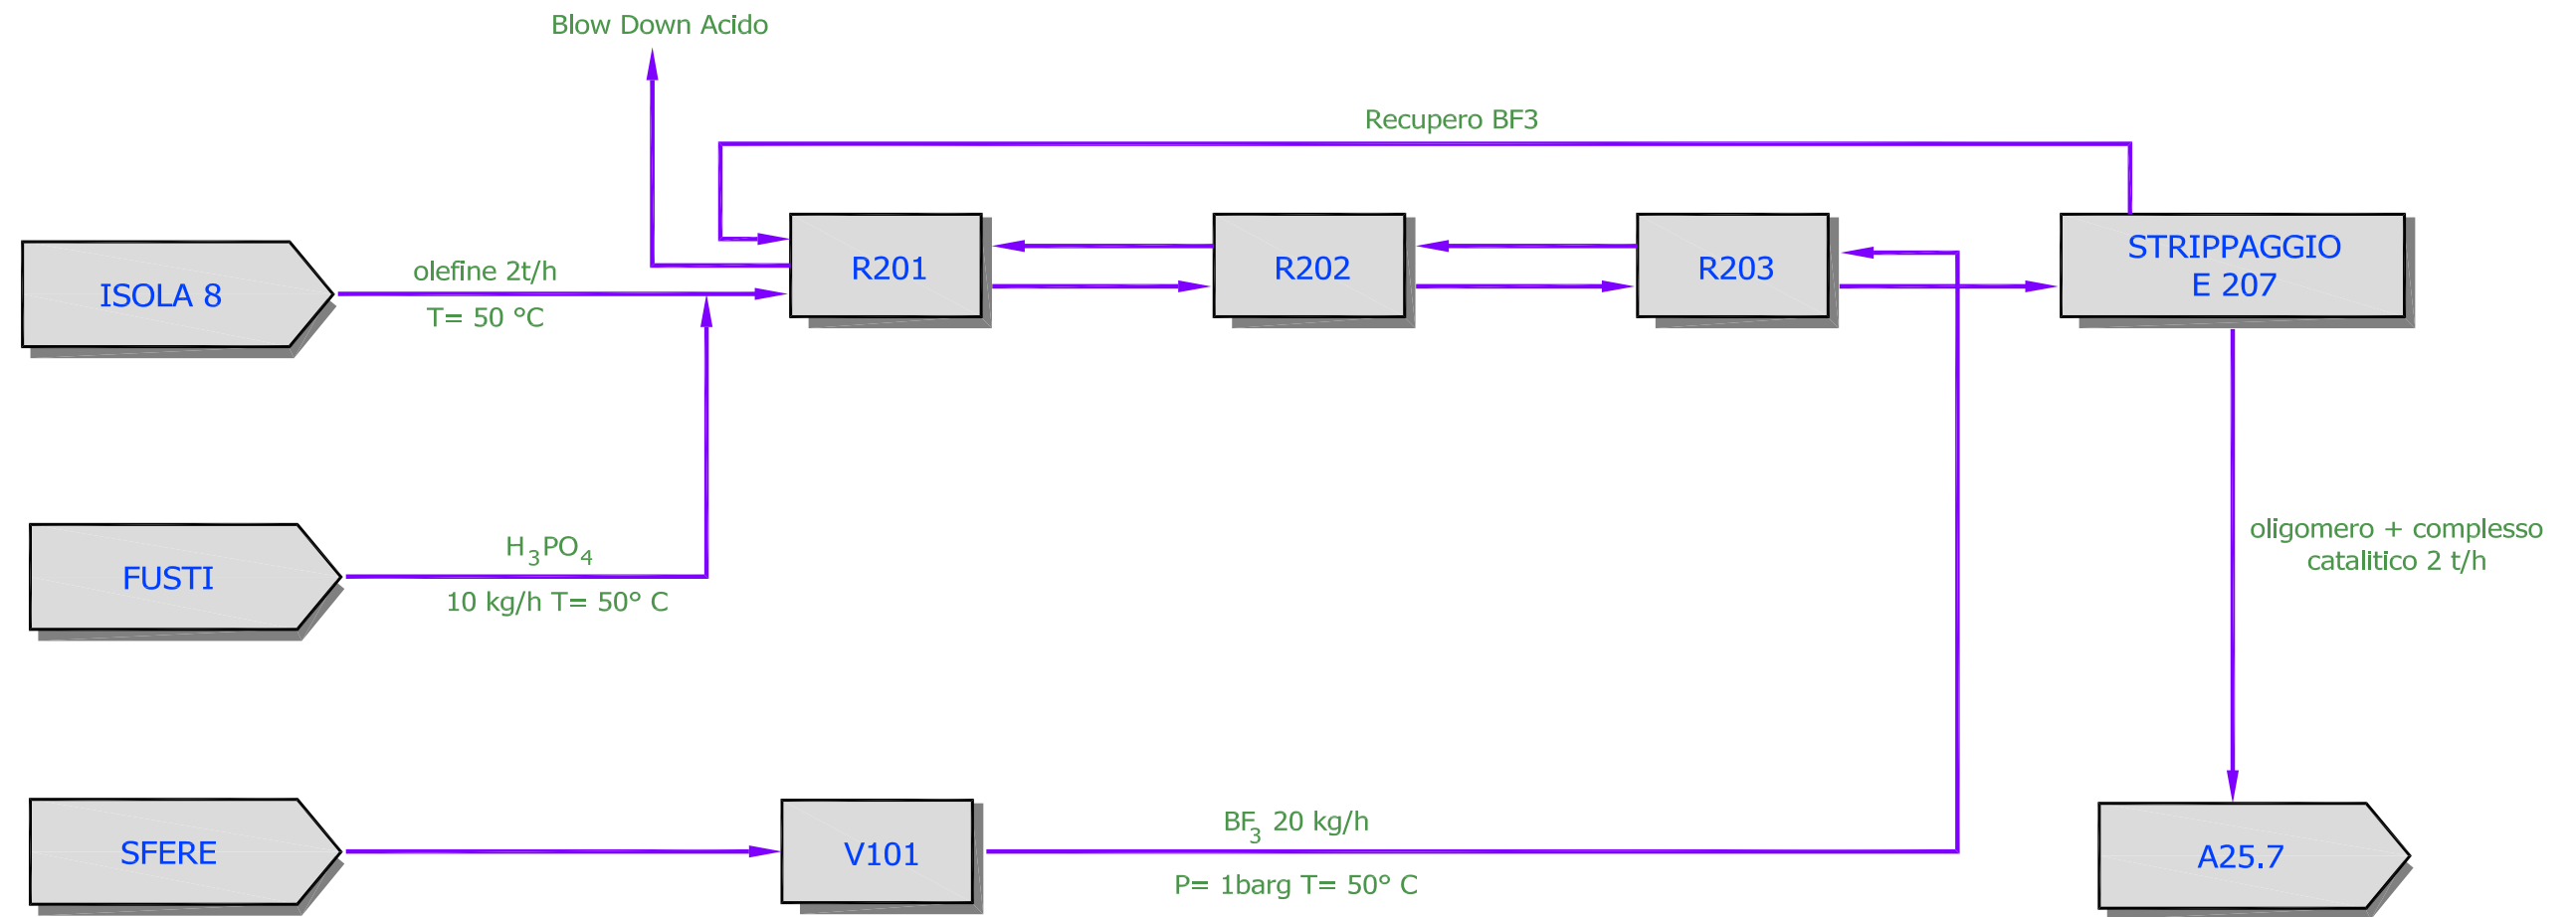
Blow Down Acido

Recupero BF3

ISOLA 8

olefine 2t/h

T= 50 °C

R201

R202

R203

STRIPPAGGIO E 207

FUSTI

$H_3PO_4$

10 kg/h T= 50° C

oligomero + complesso catalitico 2 t/h

SFERE

V101

$BF_3$ 20 kg/h

P= 1barg T= 50° C

A25.7